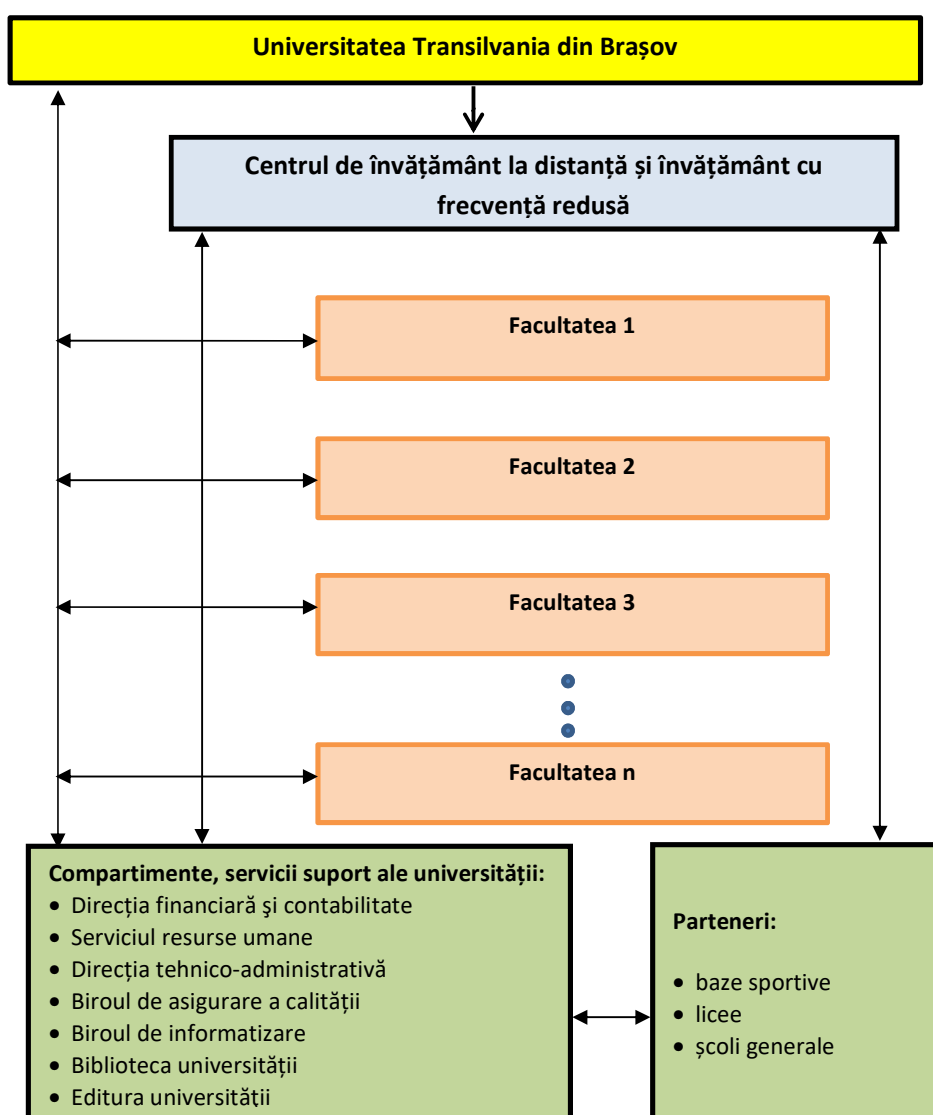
Universitatea Transilvania din Brașov

Centrul de învățământ la distanță și învățământ cu frecvență redusă

Facultatea 1

Facultatea 2

Facultatea 3

Facultatea n

Compartimente, servicii suport ale universității:
- Direcția financiară şi contabilitate
- Serviciul resurse umane
- Direcția tehnico-administrativă
- Biroul de asigurare a calității
- Biroul de informatizare
- Biblioteca universității
- Editura universității

Parteneri:
- baze sportive
- licee
- școli generale